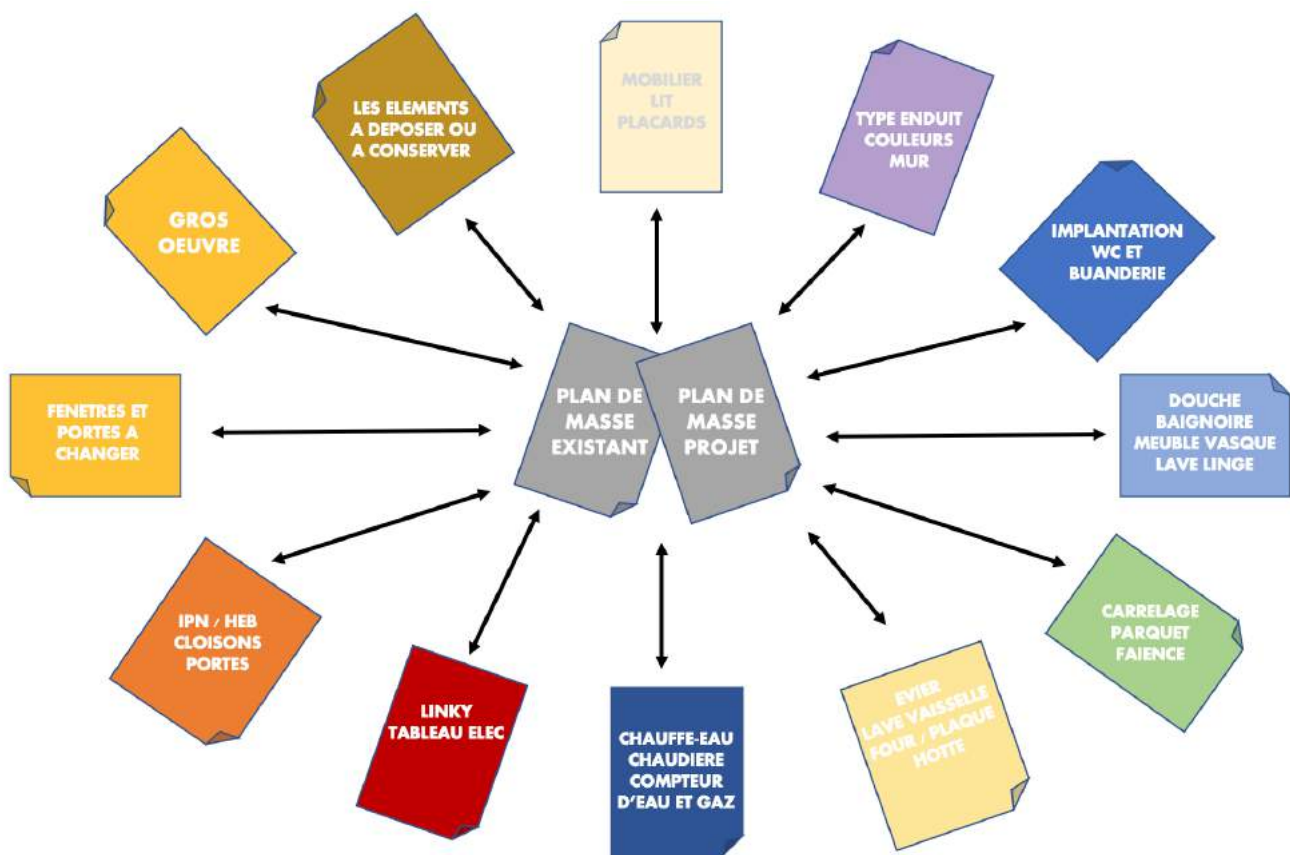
LES ELEMENTS A DEPOSER OU A CONSERVER

MOBILIER LIT PLACARDS

TYPE ENDUIT COULEURS MUR

GROS OEUVRE

IMPLANTATION WC ET BUANDERIE

PLAN DE MASSE EXISTANT

PLAN DE MASSE PROJET

FENETRES ET PORTES A CHANGER

DOUCHE BAIGNOIRE MEUBLE VASQUE LAVE LINGE

IPN / HEB CLOISONS PORTES

CARRELAGE PARQUET FAIENCE

LINKY TABLEAU ELEC

CHAUFFE-EAU CHAUDIERE COMPTEUR D'EAU ET GAZ

EVIER LAVE VAISSELLE FOUR / PLAQUE HOTTE